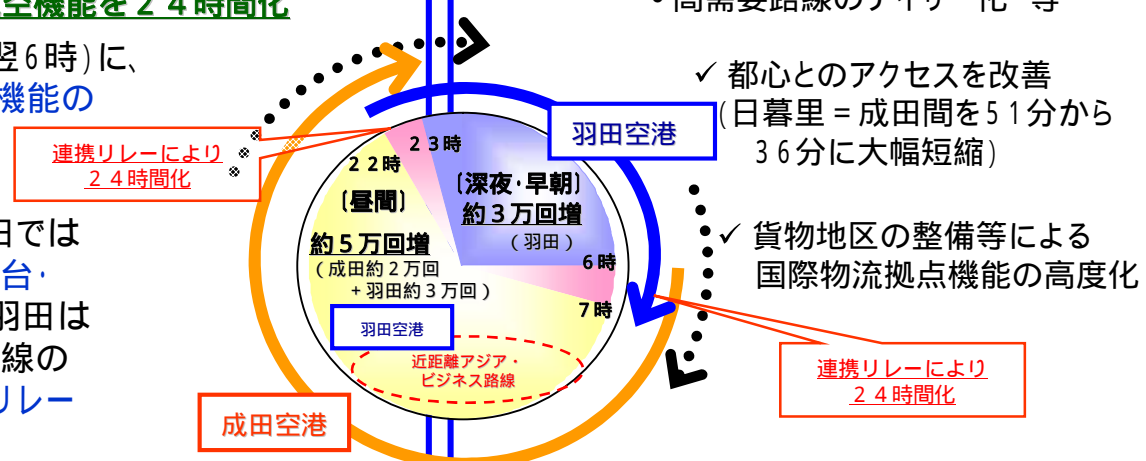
空機能を２４時間化

翌６時）に、
機能の

連携リレーにより
２４時間化

田では
台・
羽田は
線の
リレー

・高需要路線のデイリー化 等

✓ 都心とのアクセスを改善
（日暮里＝成田間を５１分から
３６分に大幅短縮）

羽田空港

２３時
２２時
〔昼間〕
〔深夜・早朝〕
約３万回増
（羽田）
約５万回増
（成田約２万回
＋羽田約３万回）
６時
７時
羽田空港
近距離アジア・
ビジネス路線

✓ 貨物地区の整備等による
国際物流拠点機能の高度化

連携リレーにより
２４時間化

成田空港